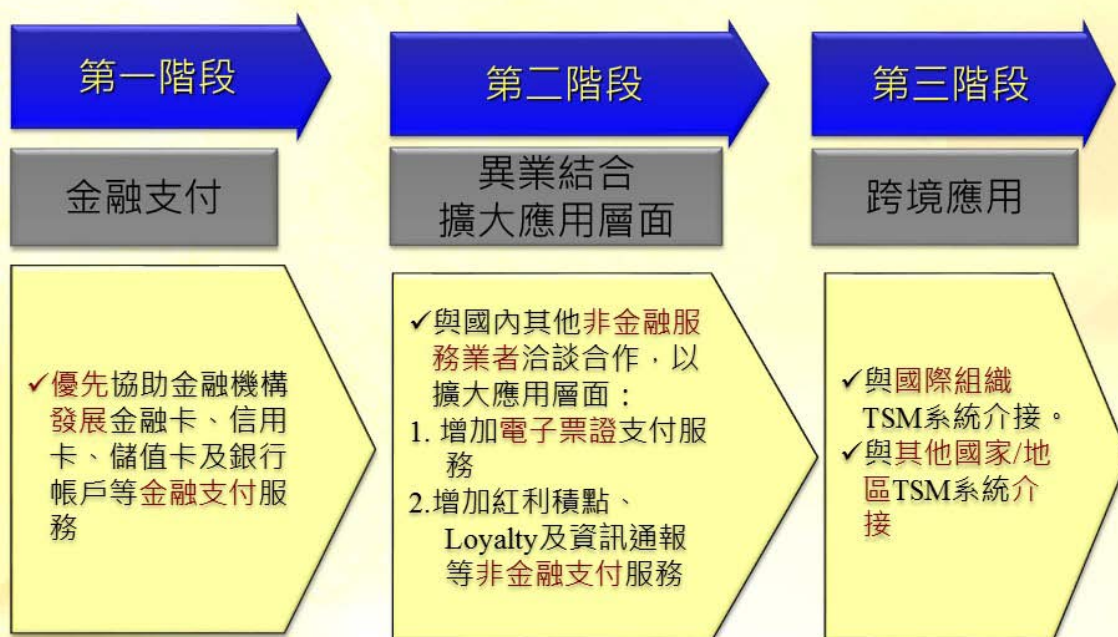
第一階段

金融支付

✓優先協助金融機構發展金融卡、信用卡、儲值卡及銀行帳戶等金融支付服務

第二階段

異業結合
擴大應用層面

✓與國內其他非金融服務業者洽談合作，以擴大應用層面：
1. 增加電子票證支付服務
2.增加紅利積點、Loyalty及資訊通報等非金融支付服務

第三階段

跨境應用

✓與國際組織TSM系統介接。
✓與其他國家/地區TSM系統介接